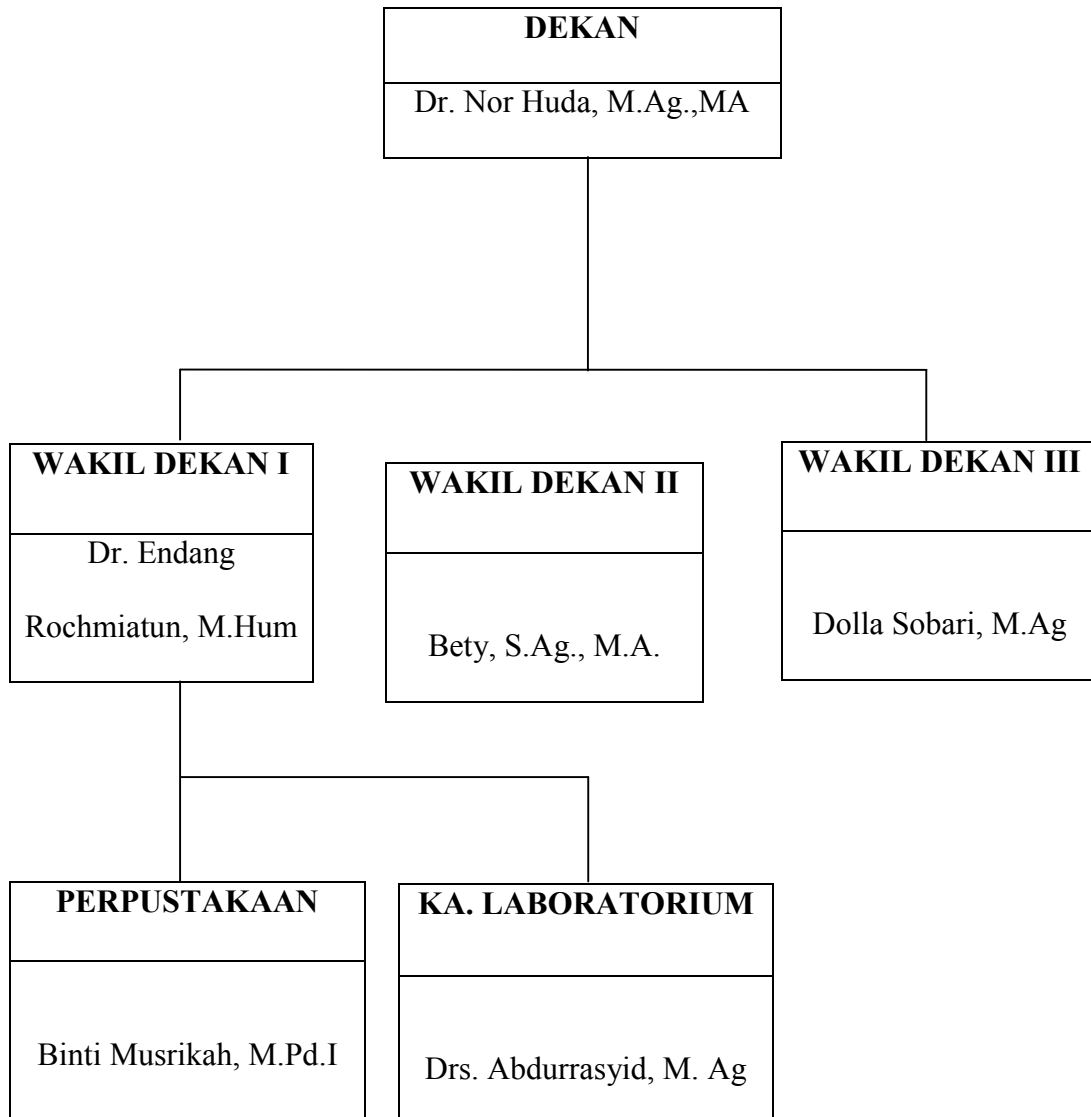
DEKAN

Dr. Nor Huda, M.Ag.,MA

WAKIL DEKAN I

Dr. Endang Rochmiatun, M.Hum

WAKIL DEKAN II

Bety, S.Ag., M.A.

WAKIL DEKAN III

Dolla Sobari, M.Ag

PERPUSTAKAAN

Binti Musrikah, M.Pd.I

KA. LABORATORIUM

Drs. Abdurrasyid, M. Ag